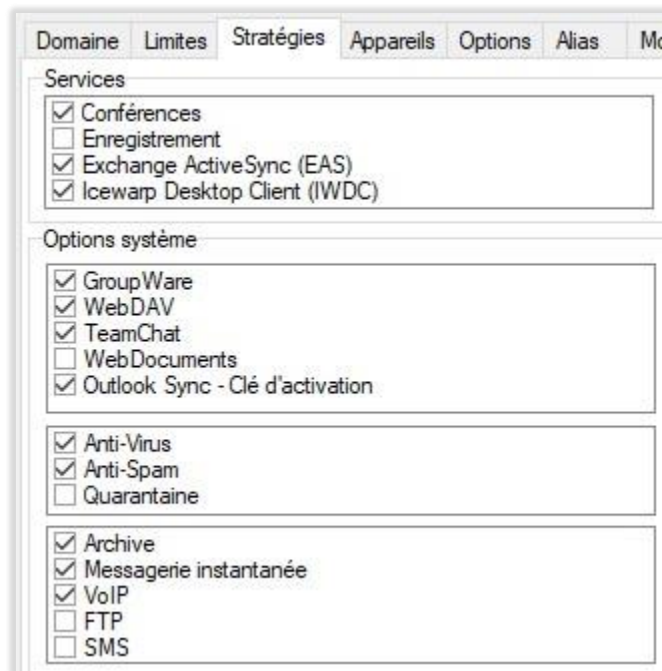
Domaine Limites Stratégies Appareils Options Alias Mo

Services
☑ Conférences
☐ Enregistrement
☑ Exchange ActiveSync (EAS)
☑ Icewarp Desktop Client (IWDC)

Options système
☑ GroupWare
☑ WebDAV
☑ TeamChat
☐ WebDocuments
☑ Outlook Sync - Clé d'activation

☑ Anti-Virus
☑ Anti-Spam
☐ Quarantaine

☑ Archive
☑ Messagerie instantanée
☑ VoIP
☐ FTP
☐ SMS